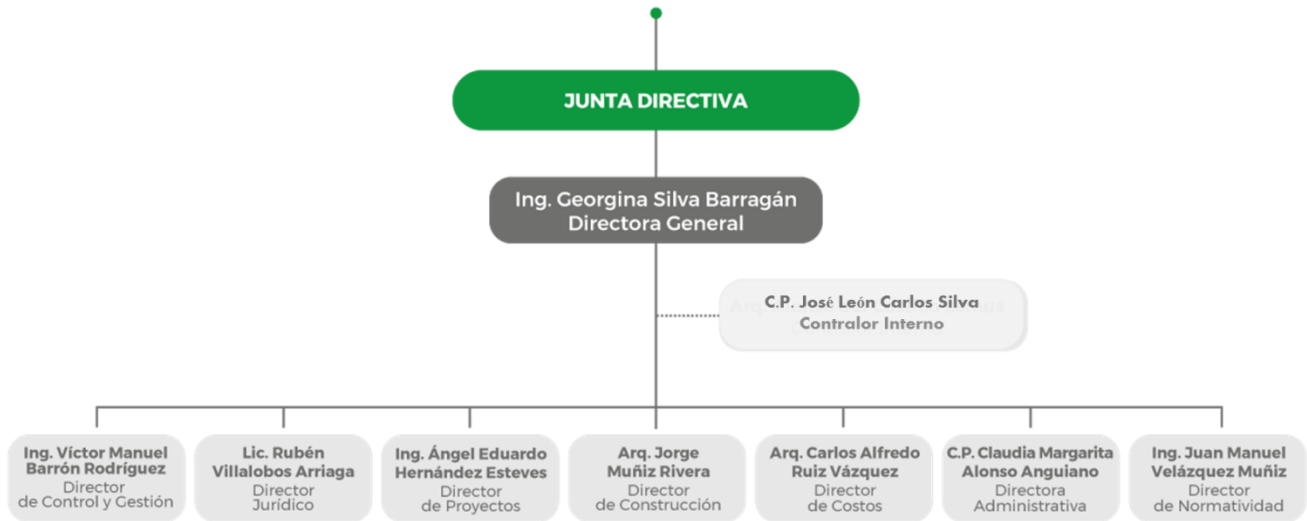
JUNTA DIRECTIVA

Ing. Georgina Silva Barragán
Directora General

C.P. José León Carlos Silva
Contralor Interno

Ing. Víctor Manuel Barrón Rodríguez
Director de Control y Gestión

Lic. Rubén Villalobos Arriaga
Director Jurídico

Ing. Ángel Eduardo Hernández Esteves
Director de Proyectos

Arq. Jorge Muñiz Rivera
Director de Construcción

Arq. Carlos Alfredo Ruiz Vázquez
Director de Costos

C.P. Claudia Margarita Alonso Anguiano
Directora Administrativa

Ing. Juan Manuel Velázquez Muñiz
Director de Normatividad